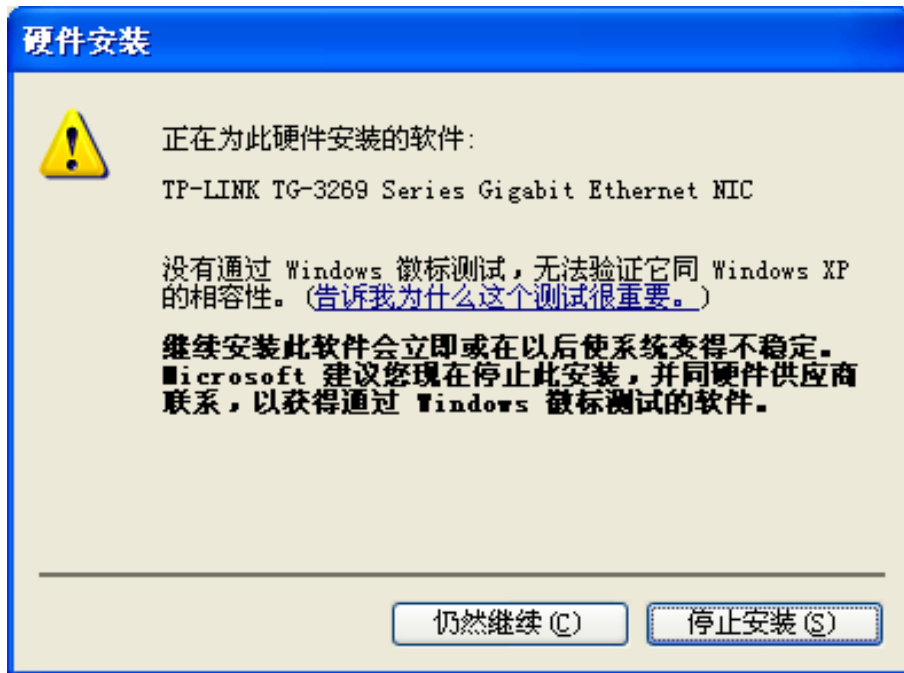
硬件安装

正在为此硬件安装的软件:

TP-LINK TG-3269 Series Gigabit Ethernet NIC

没有通过 Windows 徽标测试,无法验证它同 Windows XP 的相容性。(告诉我为什么这个测试很重要。)

继续安装此软件会立即或在以后使系统变得不稳定。Microsoft 建议您现在停止此安装,并同硬件供应商联系,以获得通过 Windows 徽标测试的软件。

仍然继续 (C)

停止安装 (S)